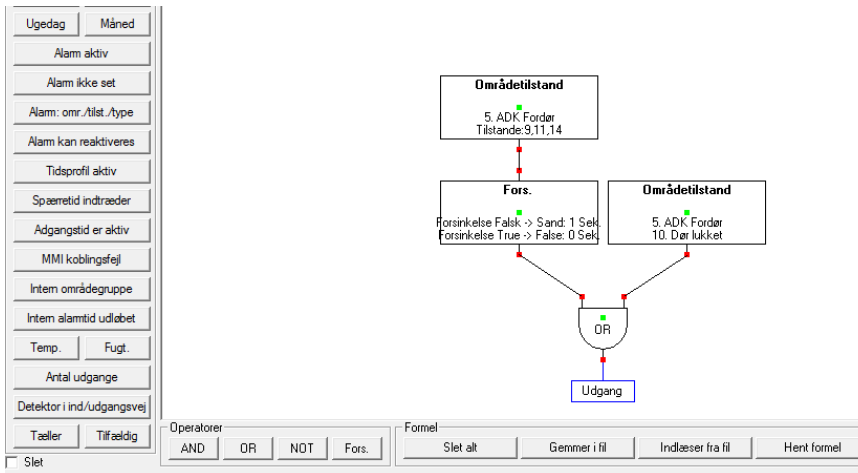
Ugedag
Måned
Alarm aktiv
Alarm ikke set
Alarm: omr./tilst./type
Alarm kan reaktiveres
Tidsprofil aktiv
Spærretid indtræder
Adgangstid er aktiv
MMI koblingsfejl
Intern områdegruppe
Intern alarmtid udløbet
Temp.
Fugt.
Antal udgange
Detektor i ind/udgangsvej
Tæller
Tilfældig
Slet

Områdetilstand
5. ADK Fordør
Tilstande:9,11,14

Fors.
Forsinkelse Falsk -> Sand: 1 Sek
Forsinkelse True -> False: 0 Sek

Områdetilstand
5. ADK Fordør
10. Dør lukket

OR

Udgang

Operatorer
AND
OR
NOT
Fors.

Formel
Slet alt
Gemmer i fil
Indlæser fra fil
Hent formel